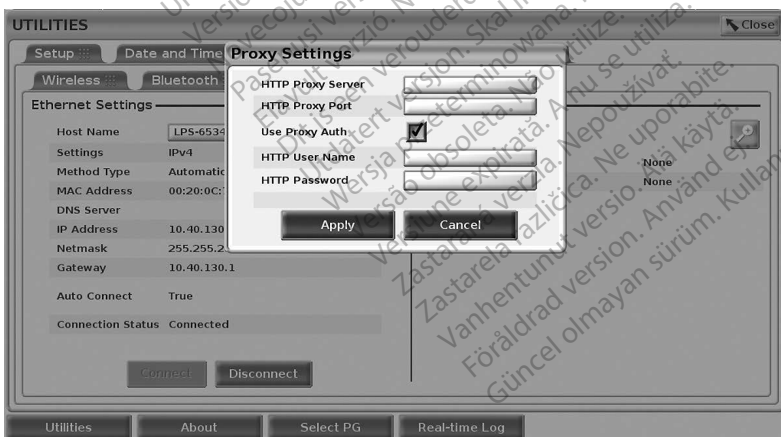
UTILITIES

Close

Setup

Date and Time

Wireless

Bluetooth

Ethernet Settings

| | |
|---|---|
| Host Name | LPS-6534 |
| Settings | IPv4 |
| Method Type | Automatic |
| MAC Address | 00:20:0C: |
| DNS Server | |
| IP Address | 10.40.130 |
| Netmask | 255.255.2 |
| Gateway | 10.40.130.1 |
| Auto Connect | True |
| Connection Status | Connected |

Connect

Disconnect

None

None

Proxy Settings

HTTP Proxy Server

HTTP Proxy Port

Use Proxy Auth

HTTP User Name

HTTP Password

Apply

Cancel

Utilities

About

Select PG

Real-time Log

Versiune expirată. A nu se utiliza.
Wersja przeterminowana. Nie używać.
Versão obsoleta. Não utilize.
Zastaraná verzia. Nepoužívať.
Zastarela različica. Ne uporabite.
Vanhentunut versio. Älä käytä.
Föråldrad version. Använd ej.
Güncel olmayan sürüm. Kullanmayın.
Elavult verzió. Ne használja!
Dit is een verouderde versie. Niet gebruiken.
Utdatert versjon. Skal ikke brukes.
Pasenusi versija. Nenaudokite.
Novecojusi versija. Neizmantot.